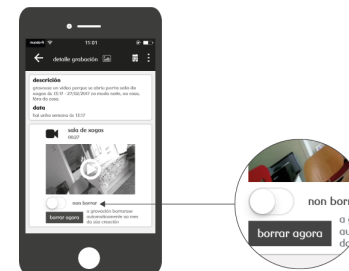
movistar 11:01

detalle grabación

descrición
gravouse un vídeo porque se abriu porta sala de xogos ás 13:17 - 27/02/2017 no modo noite, na casa, fóra da casa.

data
foi onte ontano ás 13:17

sala de xogos
00:27

non borrar

borrar agora

a gravación borrarase automaticamente no mes da súa creación

non borr

borrar agora

a
au
dc